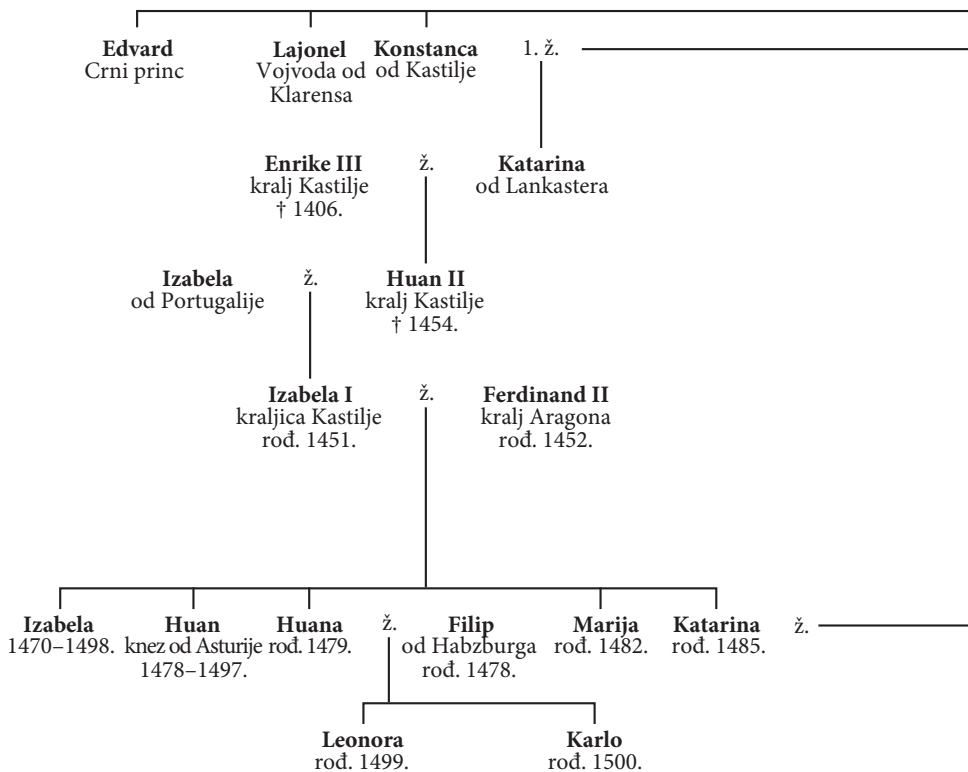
**Edvard**
Crni princ

**Lajonel**
Vojvoda od Klarensa

**Konstanca**
od Kastilje

1. ž.

**Enrike III**
kralj Kastilje
† 1406.

ž.

**Katarina**
od Lankastera

**Izabela**
od Portugalije

ž.

**Huan II**
kralj Kastilje
† 1454.

**Izabela I**
kraljica Kastilje
rođ. 1451.

ž.

**Ferdinand II**
kralj Aragona
rođ. 1452.

**Izabela**
1470–1498.

**Huan**
knez od Asturije
1478–1497.

**Huana**
rođ. 1479.

ž.

**Filip**
od Habzburga
rođ. 1478.

**Marija**
rođ. 1482.

**Katarina**
rođ. 1485.

ž.

**Leonora**
rođ. 1499.

**Karlo**
rođ. 1500.